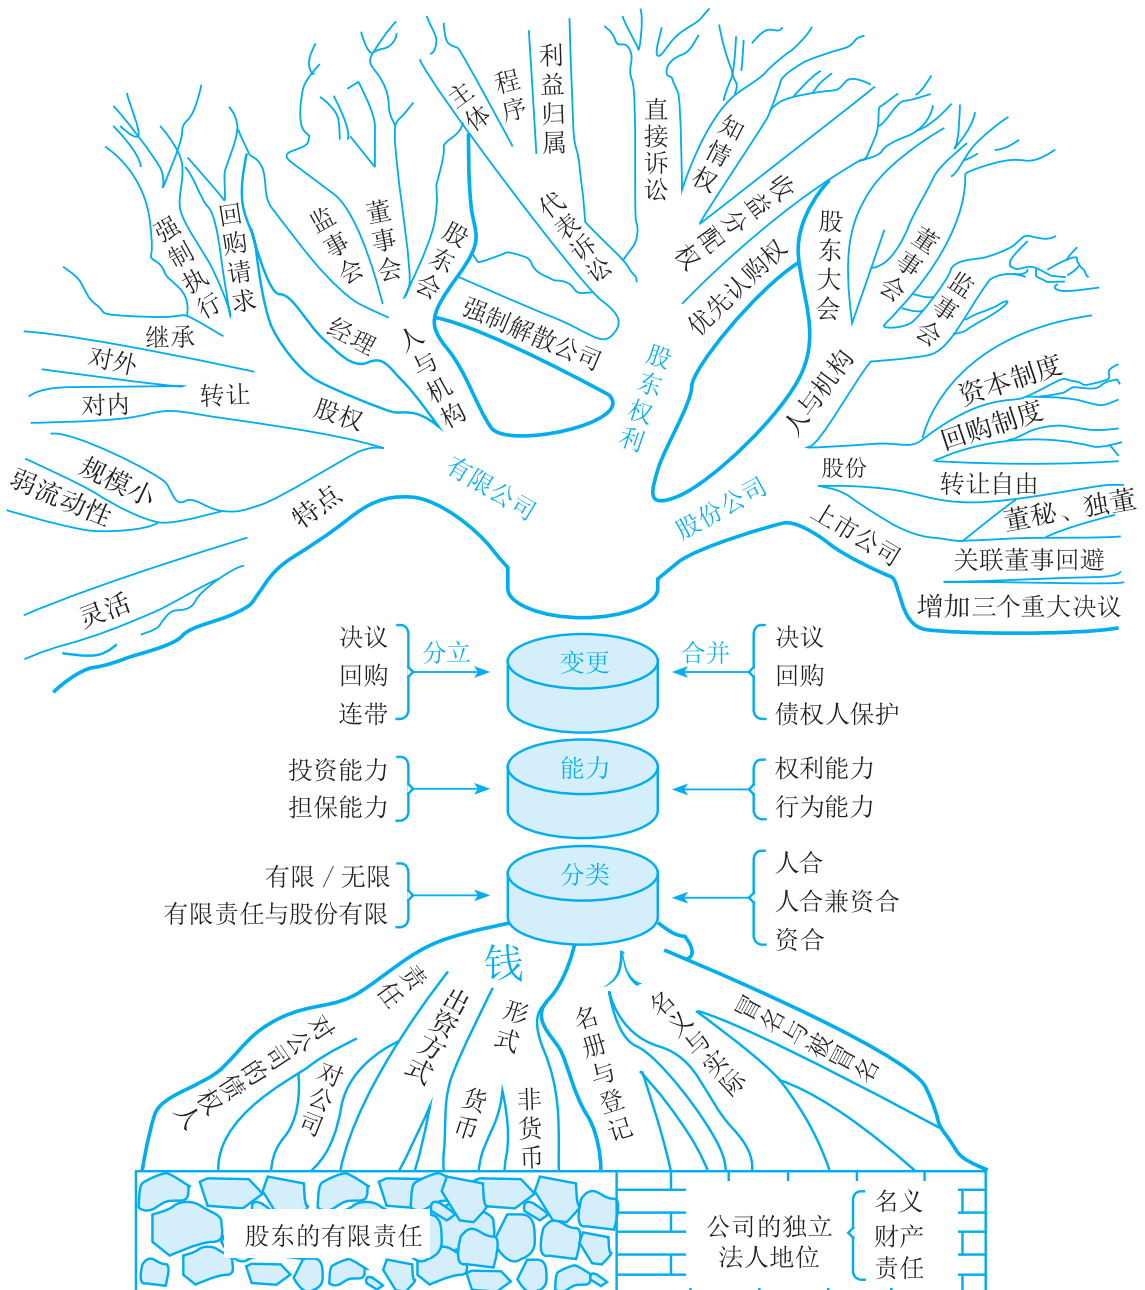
利益归属
程序
主体
直接诉讼
知情权
收益分配权
代表诉讼
强制执行
回购请求
监事会
董事会
股东会
股东大会
董事会
监事会
优先认购权
强制解散公司
经理
人与机构
股东权利
人与机构
资本制度
回购制度
继承
对外
转让
对内
股权
有限公司
股份
转让自由
规模小
弱流动性
特点
股份公司
上市公司
董秘、独董
关联董事回避
增加三个重大决议
灵活

决议
回购
连带
分立
变更
合并
决议
回购
债权人保护

投资能力
担保能力
能力
权利能力
行为能力

有限 / 无限
有限责任与股份有限
分类
人合
人合兼资合
资合

钱
人
责任
对公司的债权人
对公司
出资方式
形式
货币
非货币
名册与登记
名义与实际
冒名与被冒名

股东的有限责任
公司的独立法人地位
名义
财产
责任